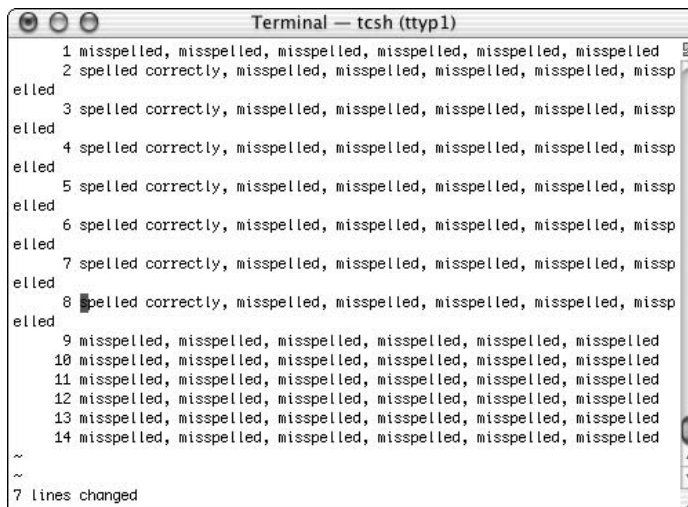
Terminal — tcsh (ttyp1)

1 misspelled, misspelled, misspelled, misspelled, misspelled, misspelled
2 spelled correctly, misspelled, misspelled, misspelled, misspelled, misspelled
3 spelled correctly, misspelled, misspelled, misspelled, misspelled, misspelled
4 spelled correctly, misspelled, misspelled, misspelled, misspelled, misspelled
5 spelled correctly, misspelled, misspelled, misspelled, misspelled, misspelled
6 spelled correctly, misspelled, misspelled, misspelled, misspelled, misspelled
7 spelled correctly, misspelled, misspelled, misspelled, misspelled, misspelled
8 spelled correctly, misspelled, misspelled, misspelled, misspelled, misspelled
9 misspelled, misspelled, misspelled, misspelled, misspelled, misspelled
10 misspelled, misspelled, misspelled, misspelled, misspelled, misspelled
11 misspelled, misspelled, misspelled, misspelled, misspelled, misspelled
12 misspelled, misspelled, misspelled, misspelled, misspelled, misspelled
13 misspelled, misspelled, misspelled, misspelled, misspelled, misspelled
14 misspelled, misspelled, misspelled, misspelled, misspelled, misspelled
~
~
7 lines changed